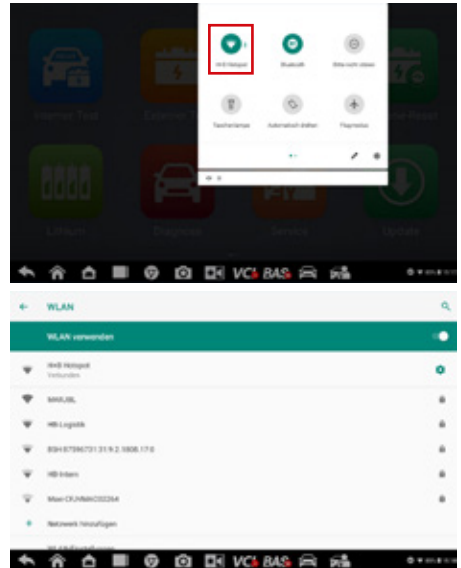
HHB Hotspot
Bluetooth
Bitte nicht stören
Taschenlampe
Automatisch drehen
Flugmodus
Internet Test
Express Test
Motor Reset
Lithium
Diagnose
Service
Update
VCI BAS

WLAN
WLAN verwenden
HHB Hotspot
Verbunden
MAXLBL
HB Logistik
BSH 87596731 31.9.2.1808.17.0
HB Intern
Maxi CRJVMAXC02264
Netzwerk hinzufügen
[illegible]
VCI BAS